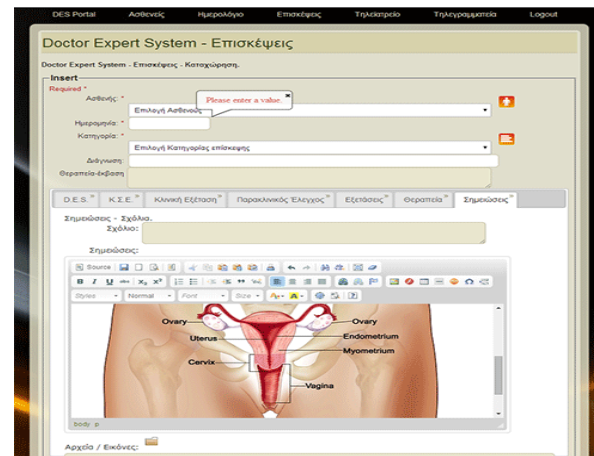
DES Portal | Ασθενείς | Ημερολόγιο | Επισκέψεις | Τηλεϊατρείο | Τηλεγραμματεία | Logout

Doctor Expert System - Επισκέψεις

Doctor Expert System - Επισκέψεις - Καταχώρηση.

Insert

Required *

Ασθενής: *

Επιλογή Ασθενούς

Please enter a value.

Ημερομηνία: *

Κατηγορία: *

Επιλογή Κατηγορίας επίσκεψης

Διάγνωση:

Θεραπεία-έκβαση

D.E.S. | Κ.Σ.Ε. | Κλινική Εξέταση | Παρακλινικός Έλεγχος | Εξετάσεις | Θεραπεία | Σημειώσεις

Σημειώσεις - Σχόλια.

Σχόλιο:

Σημειώσεις:

Source

Styles | Normal | Font | Size

Ovary

Ovary

Uterus

Endometrium

Myometrium

Cervix

Vagina

body p

Αρχεία / Εικόνες: